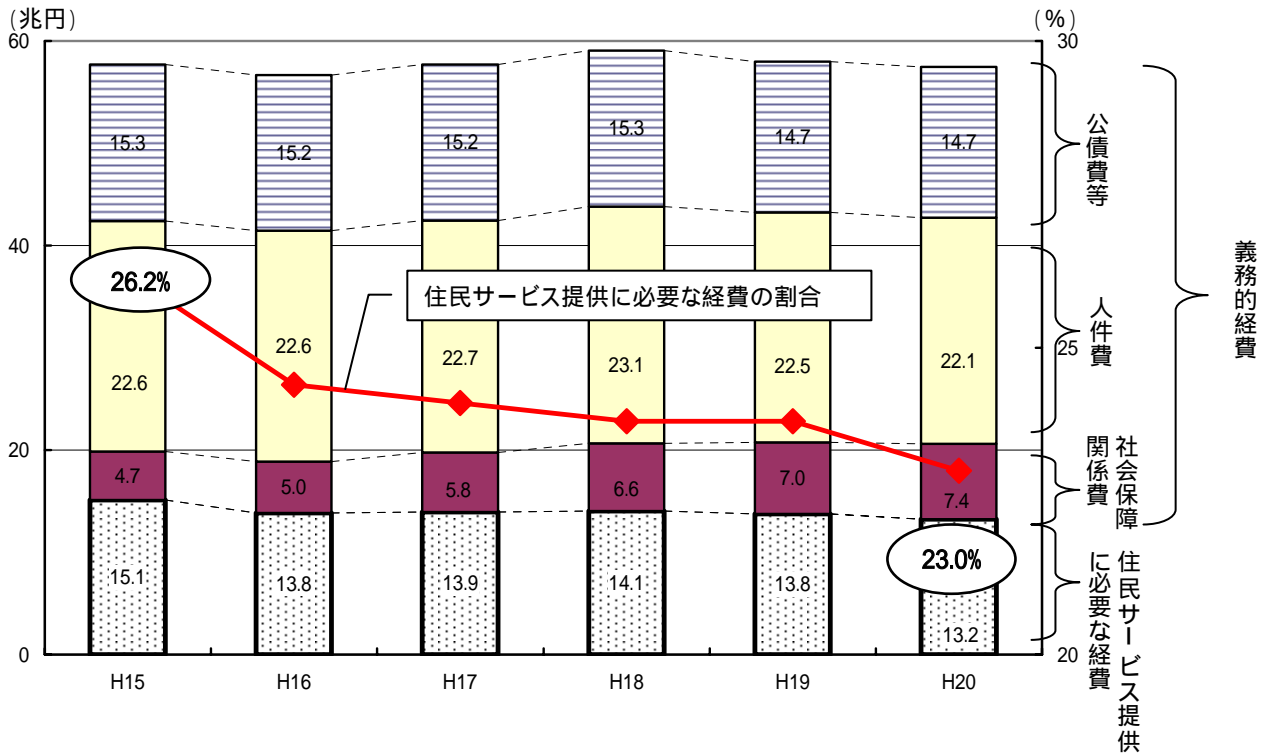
(兆円)
60
40
20
0

(%)
30
25
20

15.3
15.2
15.2
15.3
14.7
14.7

26.2%

住民サービス提供に必要な経費の割合

22.6
22.6
22.7
23.1
22.5
22.1

4.7
5.0
5.8
6.6
7.0
7.4

15.1
13.8
13.9
14.1
13.8
13.2

23.0%

H15
H16
H17
H18
H19
H20

公債費等
人件費
社会保障関係費
住民サービス提供に必要な経費
義務的経費